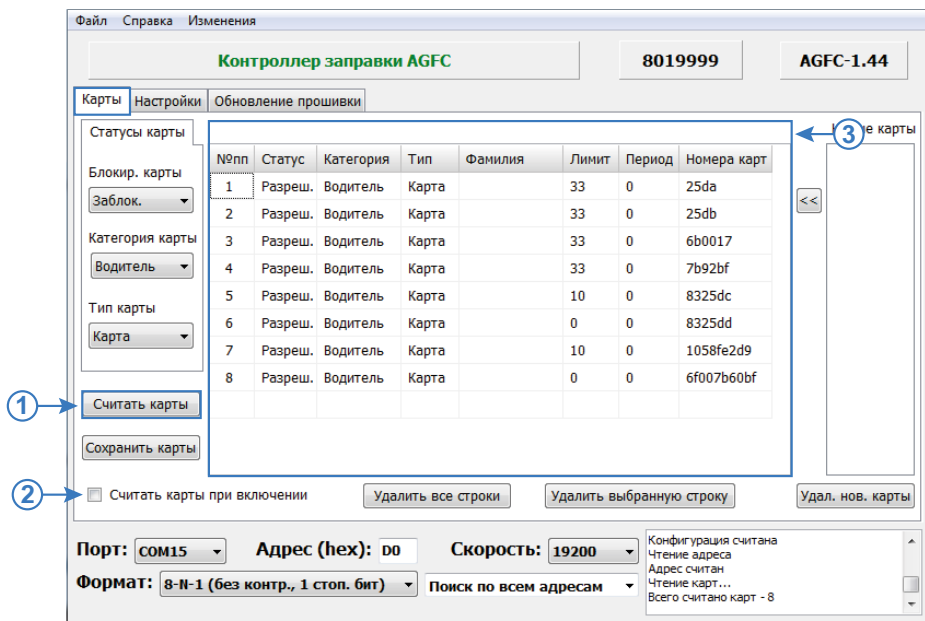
Файл Справка Изменения

Контроллер заправки AGFC

8019999

AGFC-1.44

Карты | Настройки | Обновление прошивки

Статусы карты

Блокир. карты
Заблок.

Категория карты
Водитель

Тип карты
Карта

| №пп | Статус | Категория | Тип | Фамилия | Лимит | Период | Номера карт |
|---|---|---|---|---|---|---|---|
| 1 | Разреш. | Водитель | Карта | | 33 | 0 | 25da |
| 2 | Разреш. | Водитель | Карта | | 33 | 0 | 25db |
| 3 | Разреш. | Водитель | Карта | | 33 | 0 | 6b0017 |
| 4 | Разреш. | Водитель | Карта | | 33 | 0 | 7b92bf |
| 5 | Разреш. | Водитель | Карта | | 10 | 0 | 8325dc |
| 6 | Разреш. | Водитель | Карта | | 0 | 0 | 8325dd |
| 7 | Разреш. | Водитель | Карта | | 10 | 0 | 1058fe2d9 |
| 8 | Разреш. | Водитель | Карта | | 0 | 0 | 6f007b60bf |

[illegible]е карты

<<

1
Считать карты

Сохранить карты

2
Считать карты при включении

3

Удалить все строки

Удалить выбранную строку

Удал. нов. карты

Порт: COM15
Адрес (hex): D0
Скорость: 19200
Формат: 8-N-1 (без контр., 1 стоп. бит)
Поиск по всем адресам

Конфигурация считана
Чтение адреса
Адрес считан
Чтение карт...
Всего считано карт - 8